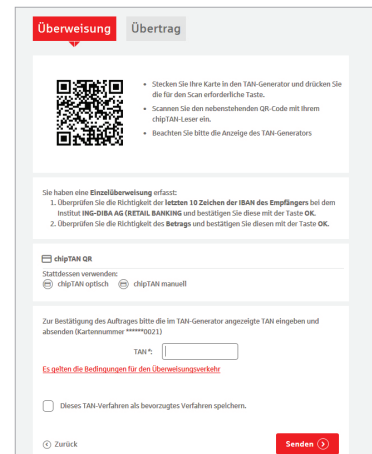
Überweisung Übertrag

Stecken Sie Ihre Karte in den TAN-Generator und drücken Sie die für den Scan erforderliche Taste.

Scannen Sie den nebenstehenden QR-Code mit Ihrem chipTAN-Leser ein.

Beachten Sie bitte die Anzeige des TAN-Generators

Sie haben eine Einzelüberweisung erfasst:
1. Überprüfen Sie die Richtigkeit der letzten 10 Zeichen der IBAN des Empfängers bei dem Institut ING-DIBA AG (RETAIL BANKING und bestätigen Sie diese mit der Taste OK.
2. Überprüfen Sie die Richtigkeit des Betrags und bestätigen Sie diesen mit der Taste OK.

chipTAN QR

Stattdessen verwenden:
chipTAN optisch chipTAN manuell

Zur Bestätigung des Auftrages bitte die im TAN-Generator angezeigte TAN eingeben und absenden (Kartennummer ******0021)

TAN *:

Es gelten die Bedingungen für den Überweisungsverkehr

Dieses TAN-Verfahren als bevorzugtes Verfahren speichern.

Zurück

Senden